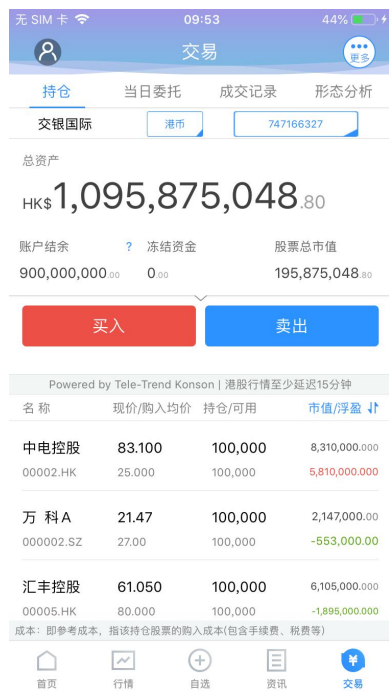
无 SIM 卡 09:53 44%

交易

更多

持仓 当日委托 成交记录 形态分析

交银国际 港币 747166327

总资产

HK$ 1,095,875,048.80

账户结余 ? 冻结资金 股票总市值

900,000,000.00 0.00 195,875,048.80

买入 卖出

Powered by Tele-Trend Konson | 港股行情至少延迟15分钟

| 名称 | 现价/购入均价 | 持仓/可用 | 市值/浮盈 |
|---|---|---|---|
| 中电控股 00002.HK | 83.100 25.000 | 100,000 100,000 | 8,310,000.000 5,810,000.000 |
| 万科A 000002.SZ | 21.47 27.00 | 100,000 100,000 | 2,147,000.00 -553,000.00 |
| 汇丰控股 00005.HK | 61.050 80.000 | 100,000 100,000 | 6,105,000.000 -1,895,000.000 |

成本：即参考成本，指该持仓股票的购入成本(包含手续费、税费等)

首页 行情 自选 资讯 交易